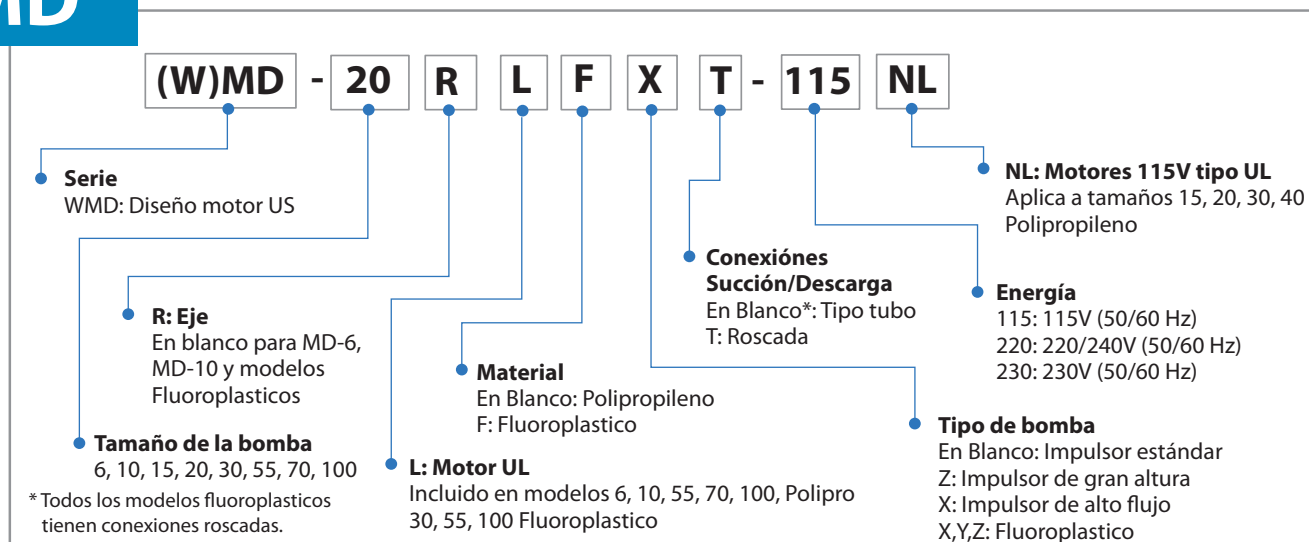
MD

(W)MD - 20 R L F X T - 115 NL

Serie
WMD: Diseño motor US

R: Eje
En blanco para MD-6, MD-10 y modelos Fluoroplasticos

Tamaño de la bomba
6, 10, 15, 20, 30, 55, 70, 100

* Todos los modelos fluoroplasticos tienen conexiones roscadas.

Material
En Blanco: Polipropileno
F: Fluoroplastico

L: Motor UL
Incluido en modelos 6, 10, 55, 70, 100, Polipro
30, 55, 100 Fluoroplastico

Conexiónes Succión/Descarga
En Blanco*: Tipo tubo
T: Roscada

NL: Motores 115V tipo UL
Aplica a tamaños 15, 20, 30, 40
Polipropileno

Energía
115: 115V (50/60 Hz)
220: 220/240V (50/60 Hz)
230: 230V (50/60 Hz)

Tipo de bomba
En Blanco: Impulsor estándar
Z: Impulsor de gran altura
X: Impulsor de alto flujo
X,Y,Z: Fluoroplastico